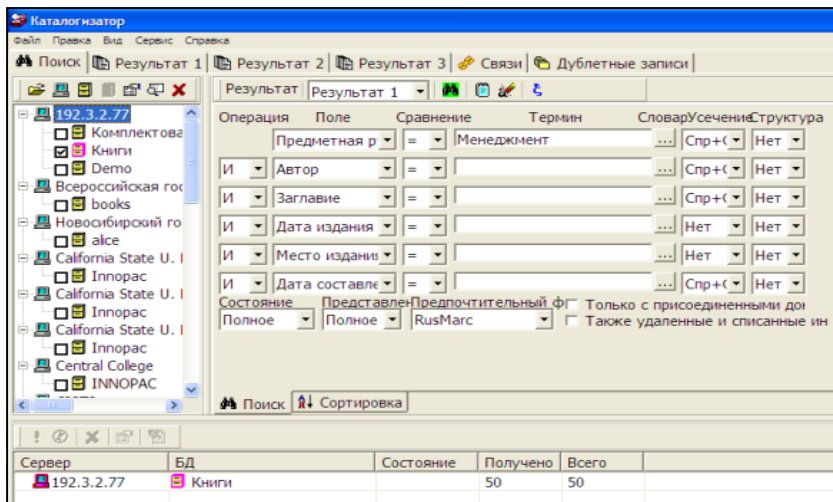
Каталогизатор

Файл Правка Вид Сервис Справка

Поиск | Результат 1 | Результат 2 | Результат 3 | Связи | Дублетные записи

192.3.2.77
Комплектова
Книги
Demo
Всероссийская гос
books
Новосибирский го
alice
California State U. I
Innopac
California State U. I
Innopac
California State U. I
Innopac
Central College
INNOPAC

Результат | Результат 1

| Операция | Поле | Сравнение | Термин | Словарь | Усечение | Структура |
|---|---|---|---|---|---|---|
| | Предметная р | = | Менеджмент | ... | Спр+( | Нет |
| И | Автор | = | | ... | Спр+( | Нет |
| И | Заглавие | = | | ... | Спр+( | Нет |
| И | Дата издания | = | | ... | Нет | Нет |
| И | Место издани | = | | ... | Нет | Нет |
| И | Дата составле | = | | ... | Спр+( | Нет |

Состояние: Полное
Представлен: Полное
Предпочтительный ф: RusMarc
Только с присоединенными до
Также удаленные и списанные ин

Поиск | Сортировка

| Сервер | БД | Состояние | Получено | Всего |
|---|---|---|---|---|
| 192.3.2.77 | Книги | | 50 | 50 |